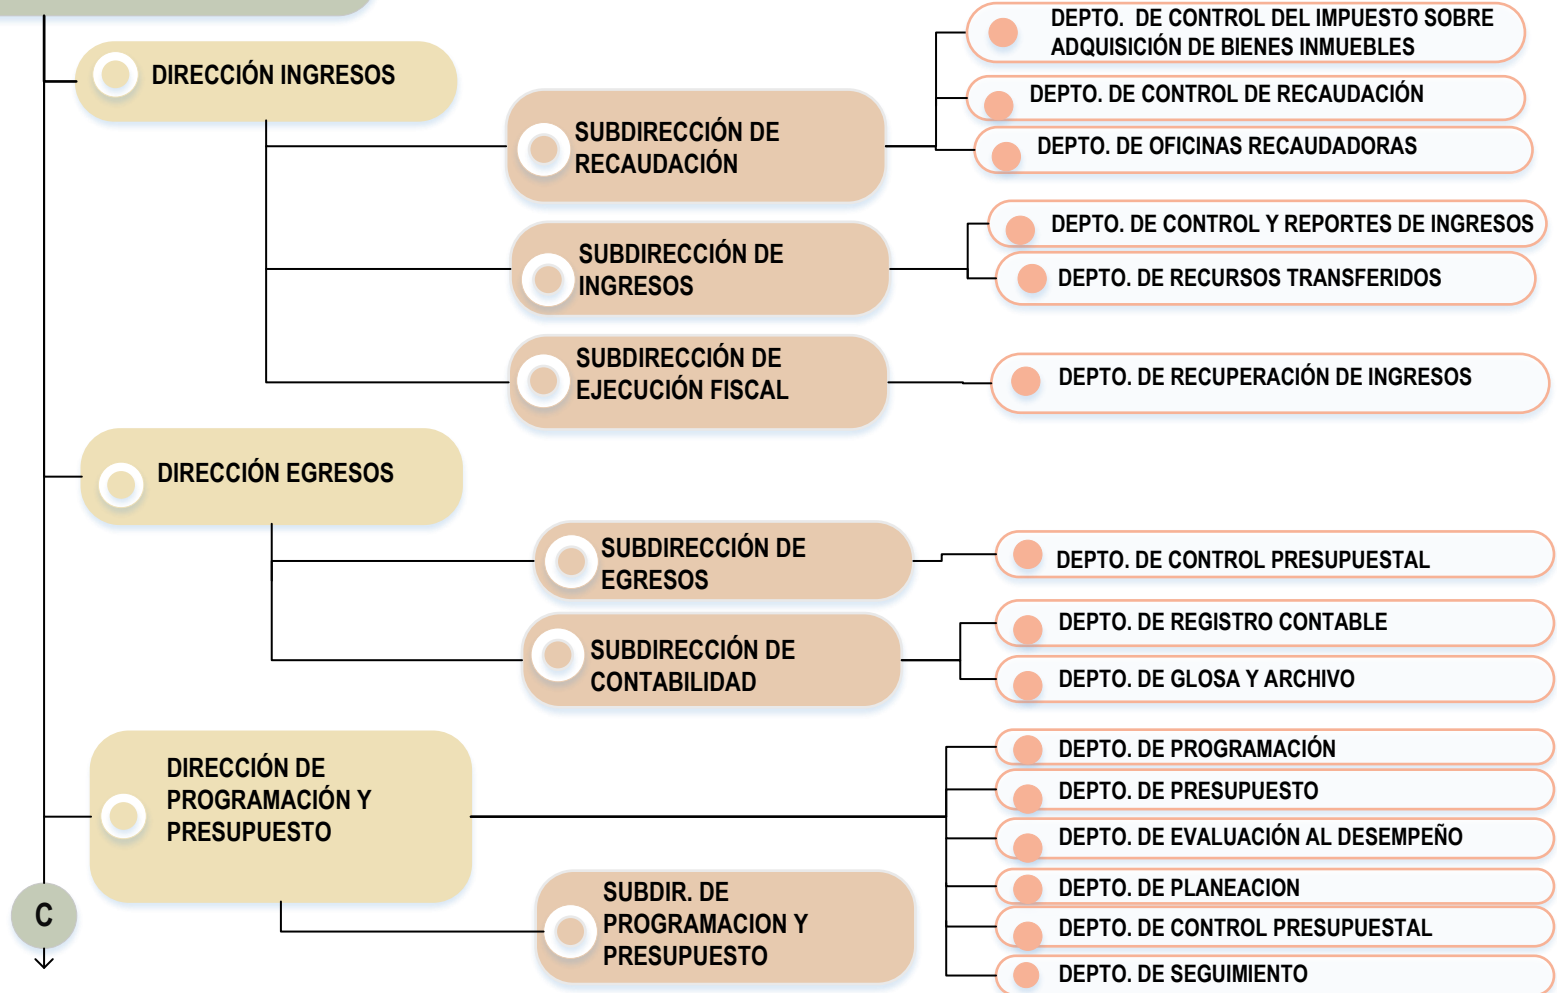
DIRECCIÓN INGRESOS

SUBDIRECCIÓN DE RECAUDACIÓN

DEPTO. DE CONTROL DEL IMPUESTO SOBRE ADQUISICIÓN DE BIENES INMUEBLES

DEPTO. DE CONTROL DE RECAUDACIÓN

DEPTO. DE OFICINAS RECAUDADORAS

SUBDIRECCIÓN DE INGRESOS

DEPTO. DE CONTROL Y REPORTES DE INGRESOS

DEPTO. DE RECURSOS TRANSFERIDOS

SUBDIRECCIÓN DE EJECUCIÓN FISCAL

DEPTO. DE RECUPERACIÓN DE INGRESOS

DIRECCIÓN EGRESOS

SUBDIRECCIÓN DE EGRESOS

DEPTO. DE CONTROL PRESUPUESTAL

SUBDIRECCIÓN DE CONTABILIDAD

DEPTO. DE REGISTRO CONTABLE

DEPTO. DE GLOSA Y ARCHIVO

DIRECCIÓN DE PROGRAMACIÓN Y PRESUPUESTO

DEPTO. DE PROGRAMACIÓN

DEPTO. DE PRESUPUESTO

DEPTO. DE EVALUACIÓN AL DESEMPEÑO

DEPTO. DE PLANEACION

DEPTO. DE CONTROL PRESUPUESTAL

DEPTO. DE SEGUIMIENTO

SUBDIR. DE PROGRAMACION Y PRESUPUESTO

C